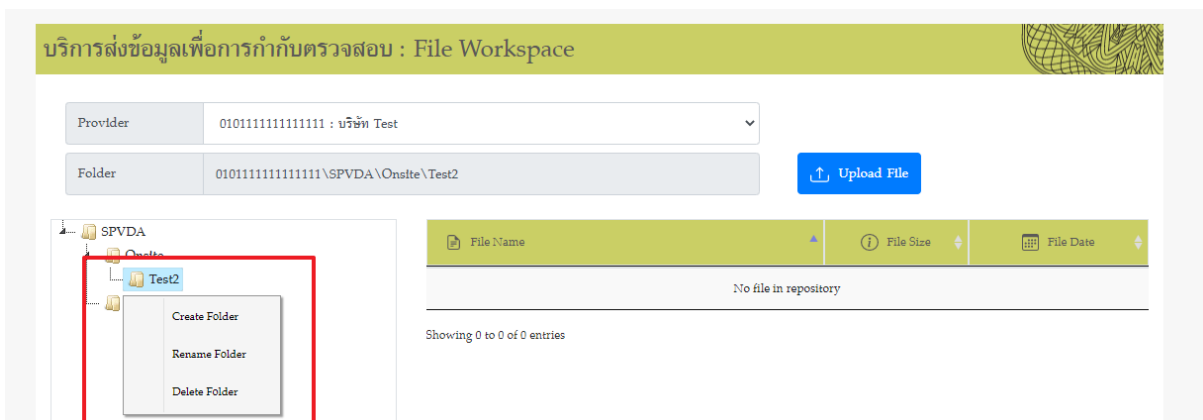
บริการส่งข้อมูลเพื่อการกำกับตรวจสอบ : File Workspace

Provider
0101111111111111 : บริษัท Test

Folder
0101111111111111\SPVDA\Onsite\Test2

Upload File

SPVDA
Onsite
Test2

Create Folder
Rename Folder
Delete Folder

| File Name | File Size | File Date |
|---|---|---|
| No file in repository | | |

Showing 0 to 0 of 0 entries